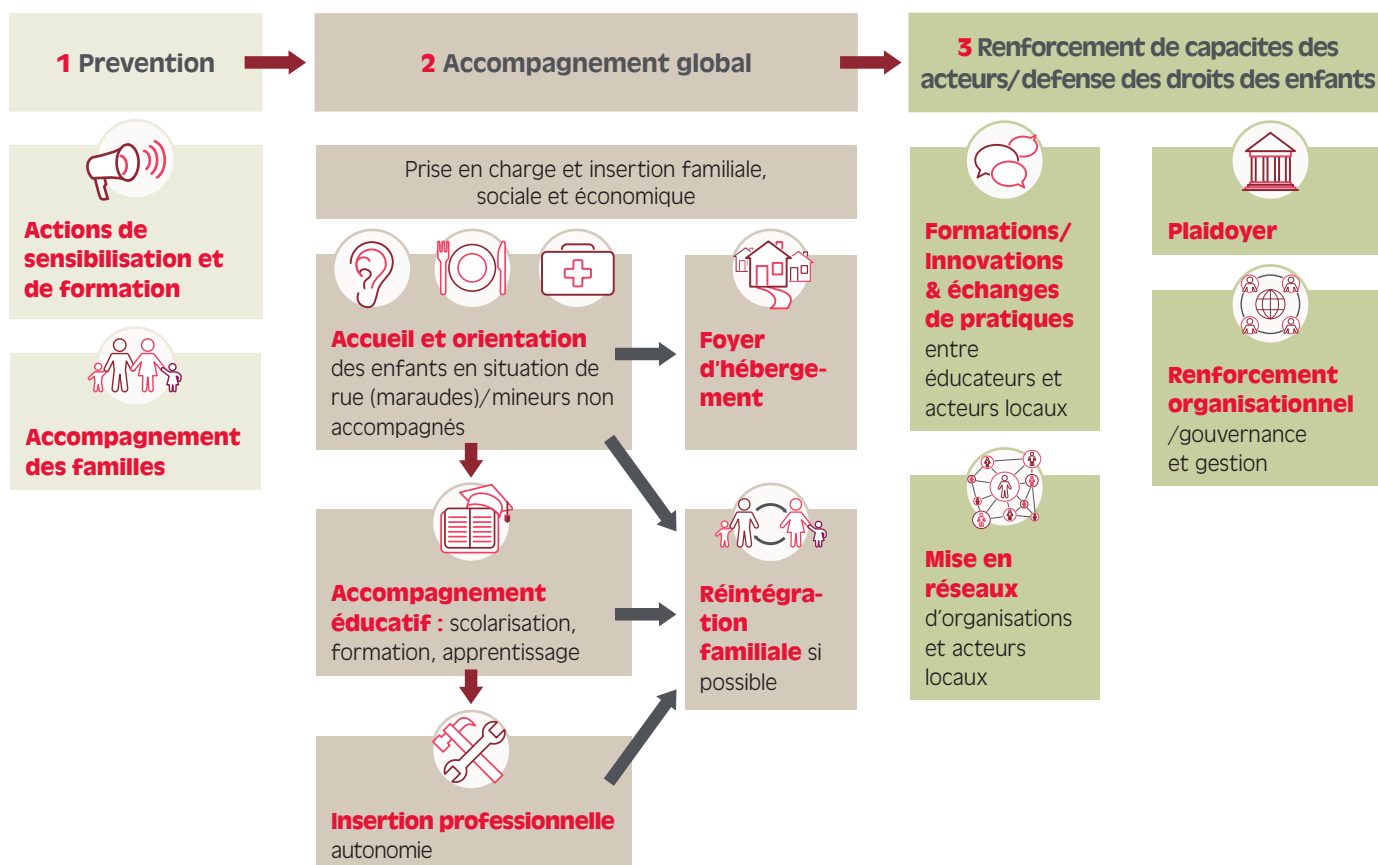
1 Prevention

Actions de sensibilisation et de formation

Accompagnement des familles

2 Accompagnement global

Prise en charge et insertion familiale, sociale et économique

Accueil et orientation des enfants en situation de rue (maraudes)/mineurs non accompagnés

Foyer d'hébergement

Accompagnement éducatif : scolarisation, formation, apprentissage

Réintégration familiale si possible

Insertion professionnelle autonomie

3 Renforcement de capacites des acteurs/defense des droits des enfants

Formations/ Innovations & échanges de pratiques entre éducateurs et acteurs locaux

Plaidoyer

Renforcement organisationnel /gouvernance et gestion

Mise en réseaux d'organisations et acteurs locaux